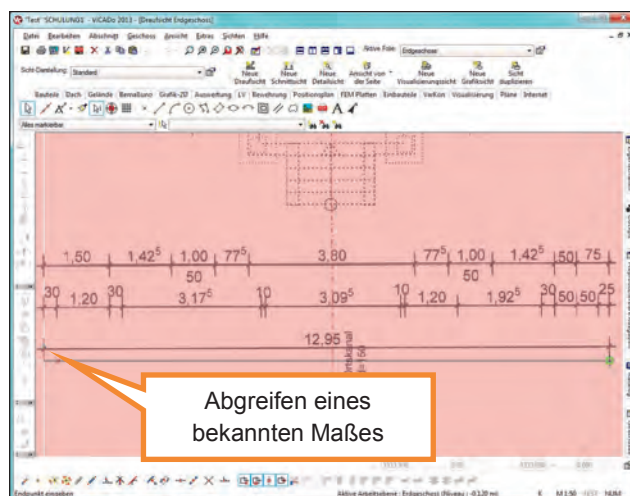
"Test" SCHULUNG3 - ViCADo 2013 - [Draufsicht Erdgeschoss]

Datei Bearbeiten Abschnitt Geschoss Ansicht Extras Sichten Hilfe

Aktive Folie: Erdgeschoss

Sicht Darstellung: Standard

Neue Draufsicht Neue Schnittsicht Neue Detailsicht Ansicht von der Seite Neue Visualisierungssicht Neue Grafiksicht Sicht duplizieren

Bauteile Dach Gelände Bemaßung Grafik-2D Auswertung LV Bewehrung Positionsplan FEM Platten Einbauteile VarKon Visualisierung Pläne Internet

Alles markierbar

1,50 $1,42^5$ 1,00 $77^5$ 3,80 $77^5$ 1,00 $1,42^5$ 50 75

50 50

30 1,20 30 $3,17^5$ 10 $3,09^5$ 10 1,20 $1,92^5$ 30 50 50 25

12,95

Abgreifen eines bekannten Maßes

Endpunkt eingeben

Aktive Arbeitsebene : Erdgeschoss (Niveau : -0,120 m)

M 1:50 NUM